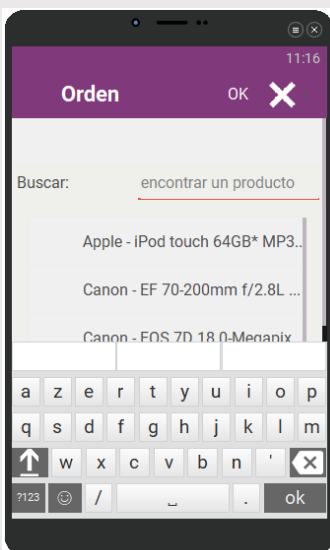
11:16

Orden

OK

Buscar: encontrar un producto

Apple - iPod touch 64GB* MP3...

Canon - EF 70-200mm f/2.8L ...

Canon - EOS 7D 18.0-Megapix

a z e r t y u i o p

q s d f g h j k l m

w x c v b n '

?123 / . ok